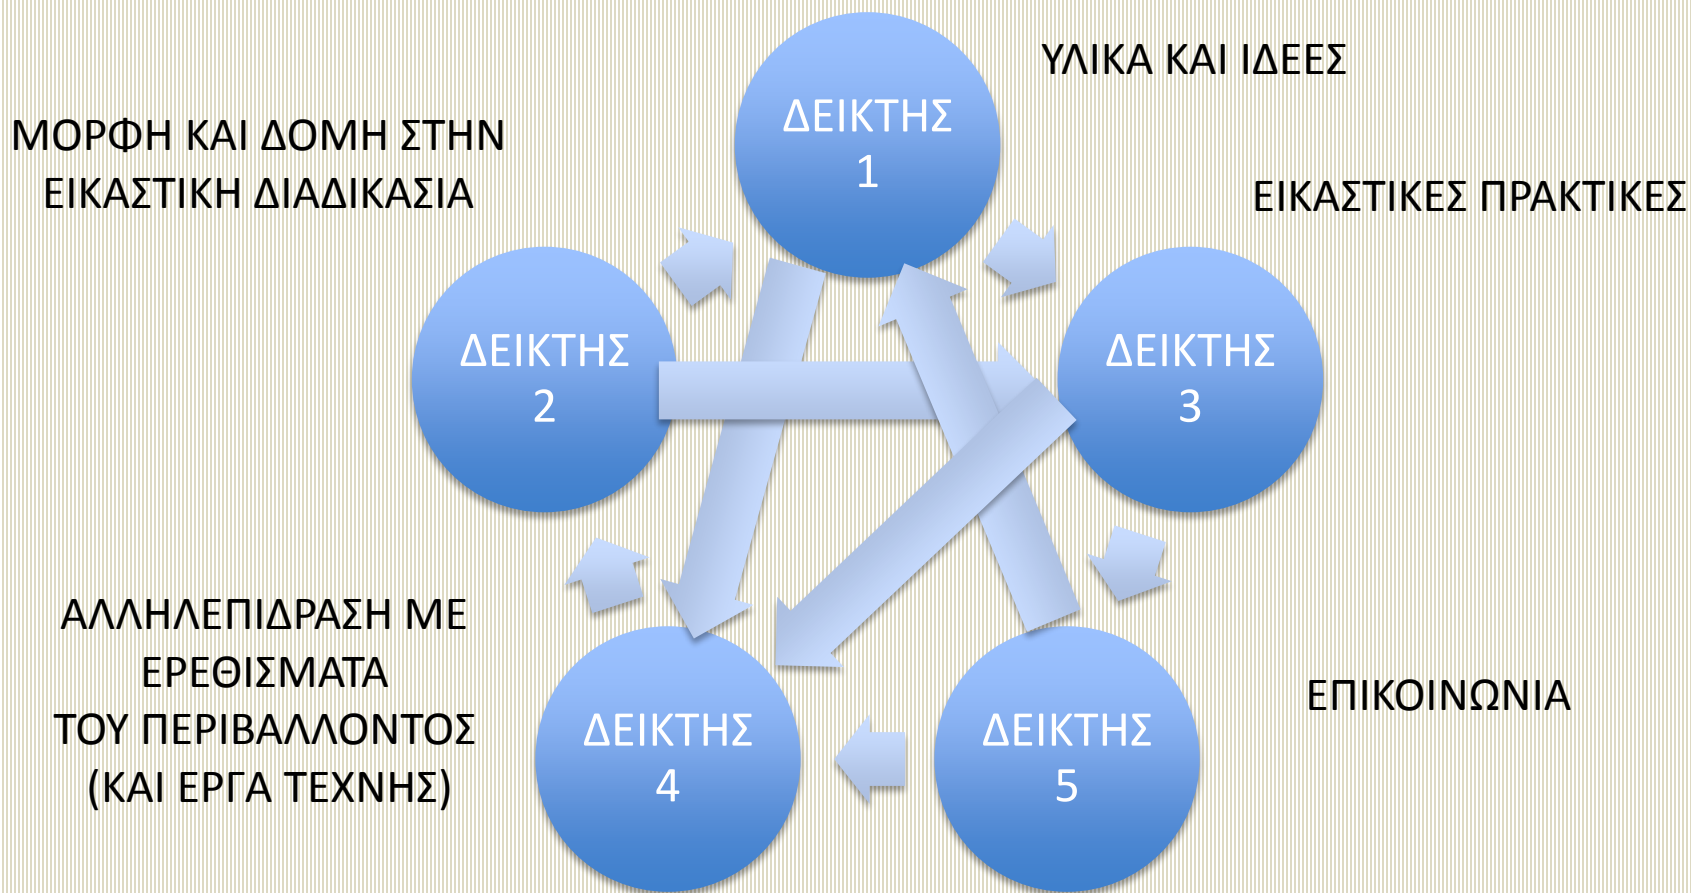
ΥΛΙΚΑ ΚΑΙ ΙΔΕΕΣ

ΜΟΡΦΗ ΚΑΙ ΔΟΜΗ ΣΤΗΝ ΕΙΚΑΣΤΙΚΗ ΔΙΑΔΙΚΑΣΙΑ

ΔΕΙΚΤΗΣ 1

ΕΙΚΑΣΤΙΚΕΣ ΠΡΑΚΤΙΚΕΣ

ΔΕΙΚΤΗΣ 2

ΔΕΙΚΤΗΣ 3

ΑΛΛΗΛΕΠΙΔΡΑΣΗ ΜΕ ΕΡΕΘΙΣΜΑΤΑ ΤΟΥ ΠΕΡΙΒΑΛΛΟΝΤΟΣ (ΚΑΙ ΕΡΓΑ ΤΕΧΝΗΣ)

ΔΕΙΚΤΗΣ 4

ΔΕΙΚΤΗΣ 5

ΕΠΙΚΟΙΝΩΝΙΑ